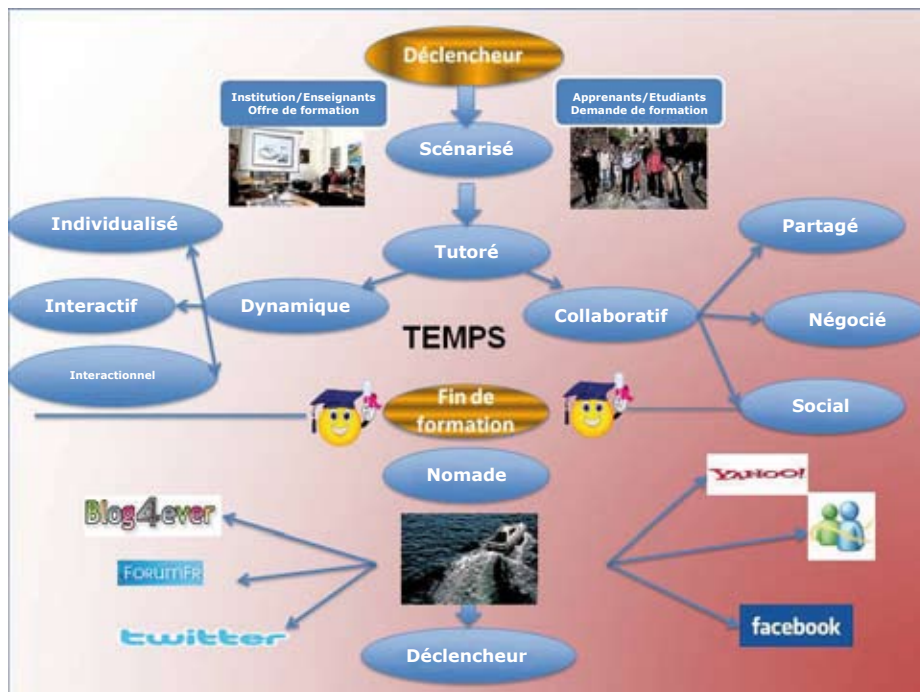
Déclencheur

Institution/Enseignants
Offre de formation

Apprenants/Etudiants
Demande de formation

Scénarisé

Tutoré

Individualisé

Interactif

Interactionnel

Dynamique

Collaboratif

Partagé

Négocié

Social

TEMPS

Fin de formation

Nomade

Blog4ever

FORUMFR

twitter

YAHOO!

facebook

Déclencheur